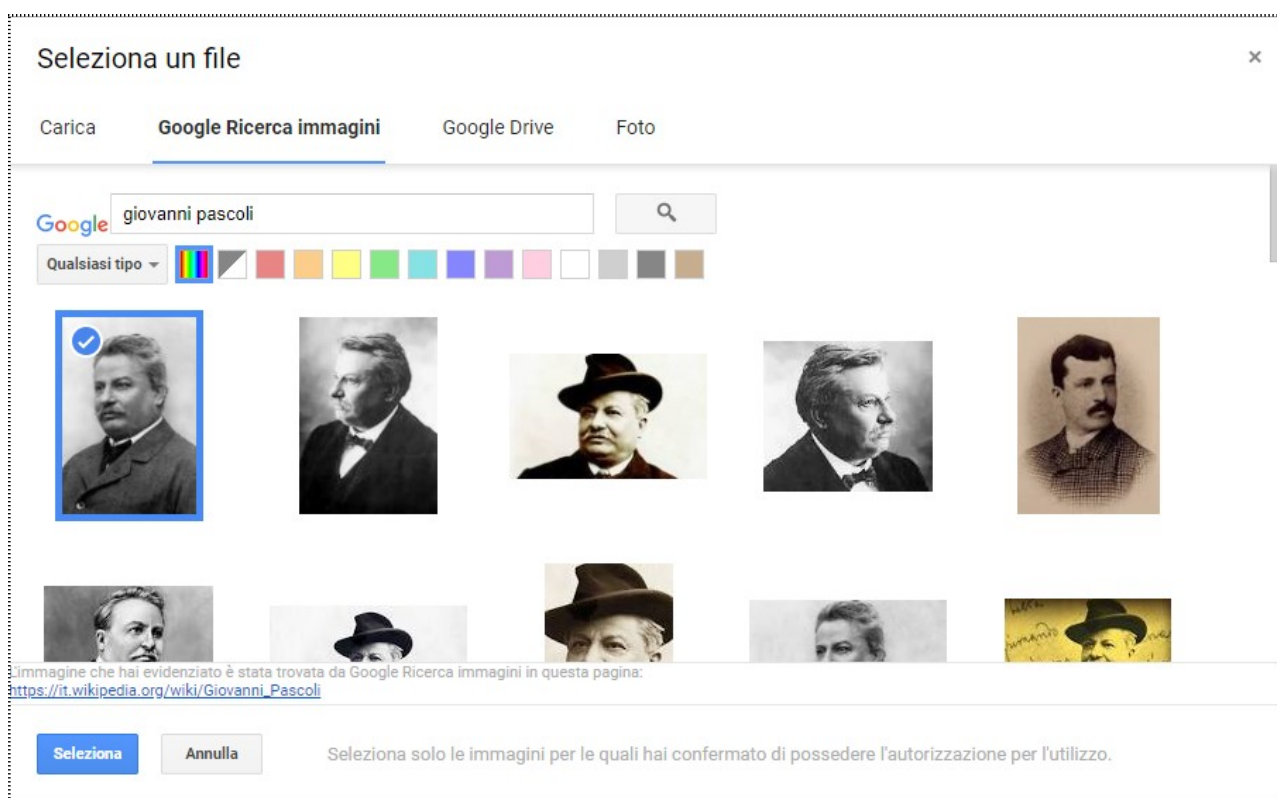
Seleziona un file

×

Carica Google Ricerca immagini Google Drive Foto

Google giovanni pascoli

Qualsiasi tipo

L'immagine che hai evidenziato è stata trovata da Google Ricerca immagini in questa pagina: https://it.wikipedia.org/wiki/Giovanni_Pascoli

Seleziona Annulla Seleziona solo le immagini per le quali hai confermato di possedere l'autorizzazione per l'utilizzo.